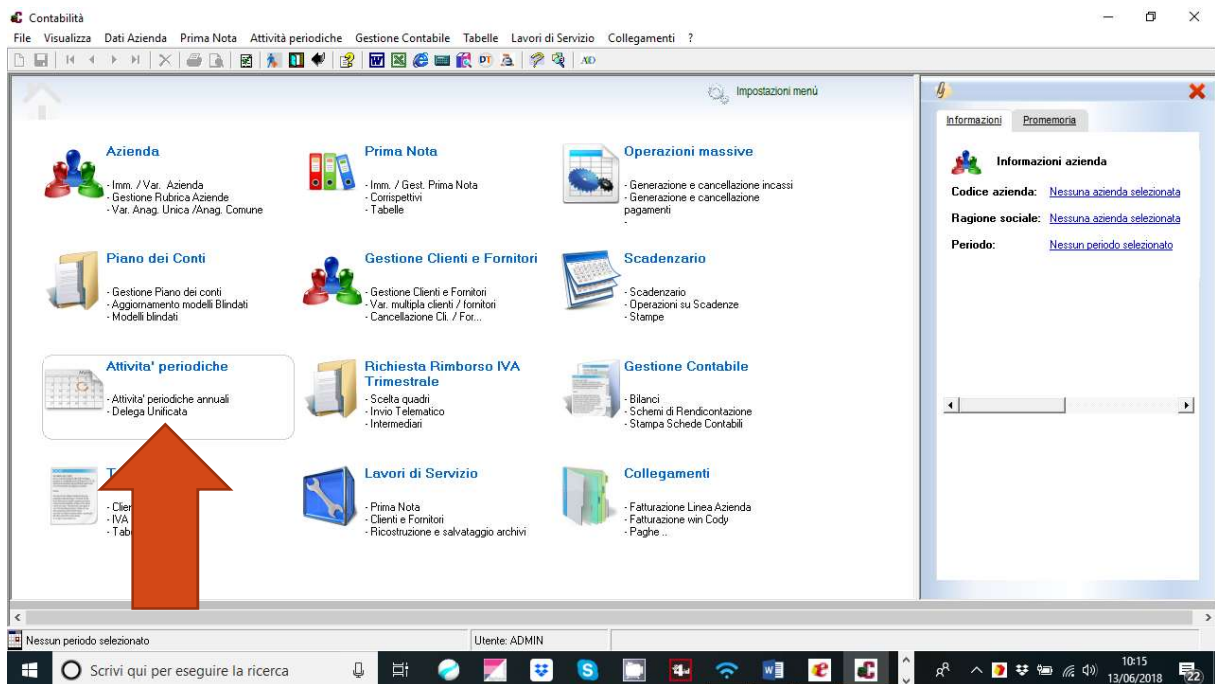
Contabilità

File Visualizza Dati Azienda Prima Nota Attività periodiche Gestione Contabile Tabelle Lavori di Servizio Collegamenti ?

AD

Impostazioni menù

Azienda
- Imm. / Var. Azienda
- Gestione Rubrica Aziende
- Var. Anag. Unica /Anag. Comune

Prima Nota
- Imm. / Gest. Prima Nota
- Corrispettivi
- Tabelle

Operazioni massive
- Generazione e cancellazione incassi
- Generazione e cancellazione pagamenti
-

Piano dei Conti
- Gestione Piano dei conti
- Aggiornamento modelli Blindati
- Modelli blindati

Gestione Clienti e Fornitori
- Gestione Clienti e Fornitori
- Var. multipla clienti / fornitori
- Cancellazione Cli. / For...

Scadenzario
- Scadenzario
- Operazioni su Scadenze
- Stampe

Attivita' periodiche
- Attivita' periodiche annuali
- Delega Unificata

Richiesta Rimborso IVA Trimestrale
- Scelta quadri
- Invio Telematico
- Intermediari

Gestione Contabile
- Bilanci
- Schemi di Rendicontazione
- Stampa Schede Contabili

T
- Clie
- IVA
- Tab

Lavori di Servizio
- Prima Nota
- Clienti e Fornitori
- Ricostruzione e salvataggio archivi

Collegamenti
- Fatturazione Linea Azienda
- Fatturazione win Cody
- Paghe ..

Informazioni | Promemoria

Informazioni azienda

Codice azienda: Nessuna azienda selezionata
Ragione sociale: Nessuna azienda selezionata
Periodo: Nessun periodo selezionato

Nessun periodo selezionato
Utente: ADMIN

Scrivi qui per eseguire la ricerca

10:15
13/06/2018
22